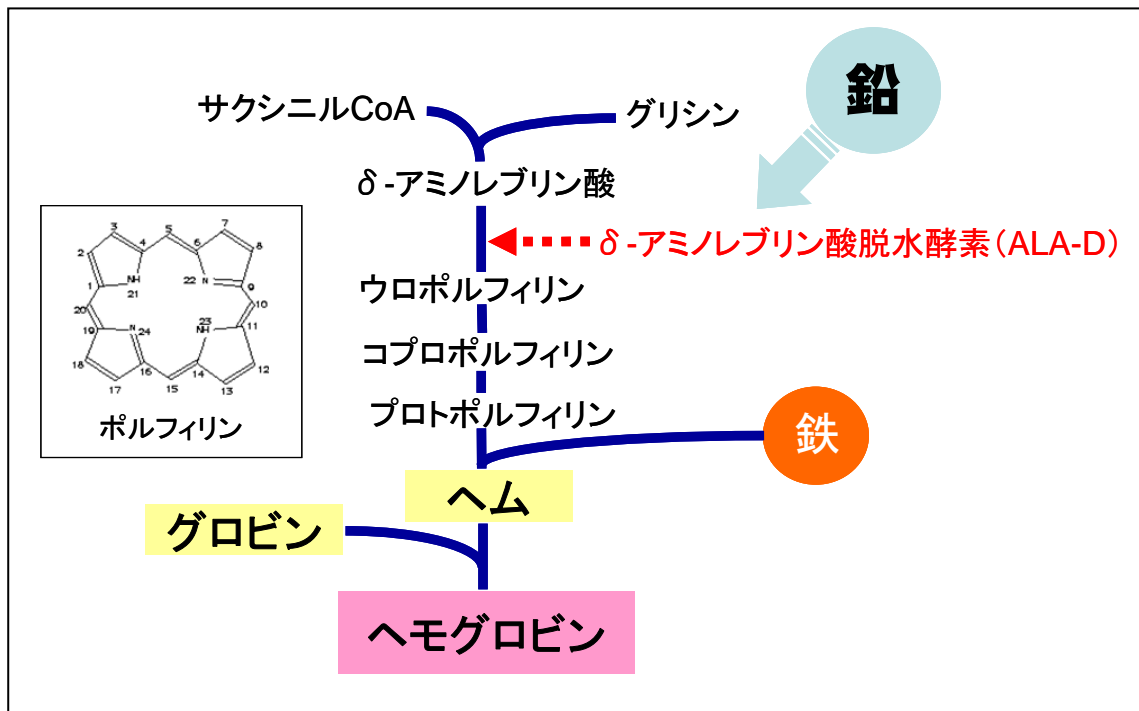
鉛

サクシニルCoA

グリシン

δ-アミノレブリン酸

δ-アミノレブリン酸脱水酵素（ALA-D）

ウロポルフィリン

コプロポルフィリン

プロトポルフィリン

鉄

ヘム

グロビン

ヘモグロビン

3 5 7
2 4 6 8
NH 21
22 N 9
1
20 10
19 N 24
23 NH 11
18 16 14 12
17 15 13

ポルフィリン